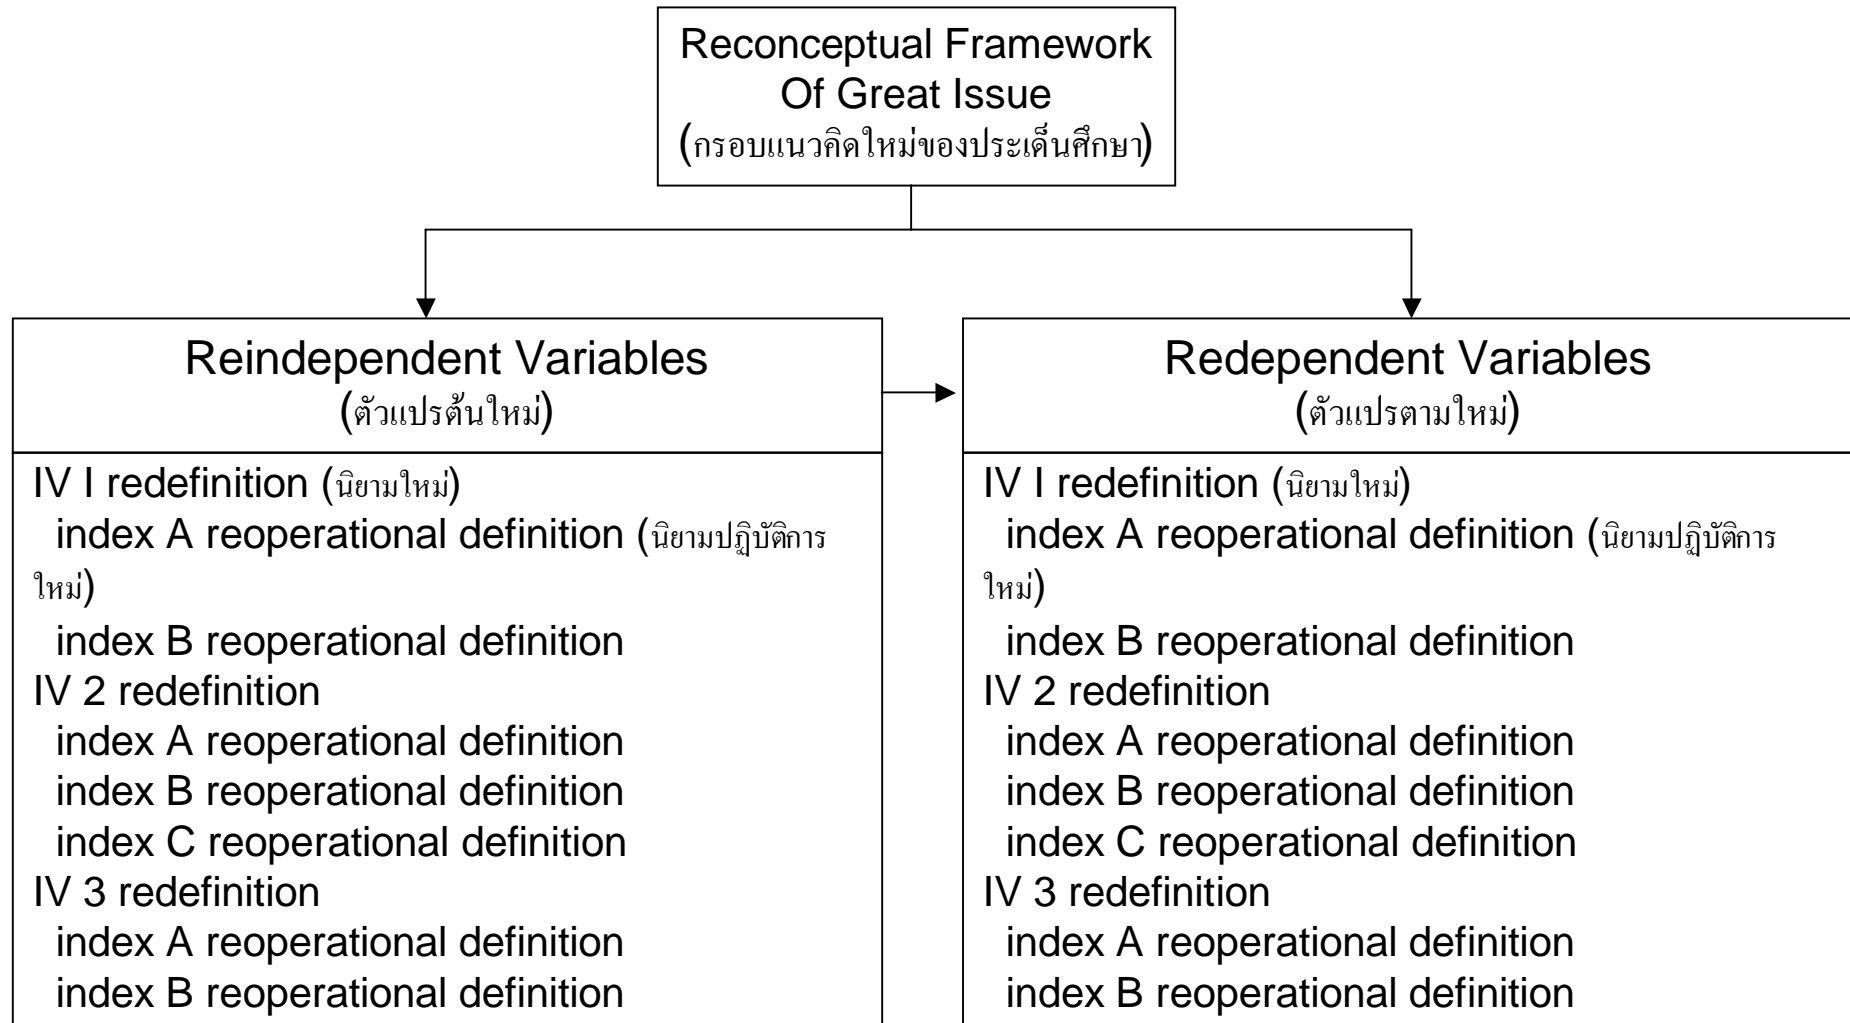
Reconceptual Framework
Of Great Issue
(กรอบแนวคิดใหม่ของประเด็นศึกษา)

Reindependent Variables
(ตัวแปรต้นใหม่)

IV I redefinition (นิยามใหม่)
index A reoperational definition (นิยามปฏิบัติการใหม่)
index B reoperational definition
IV 2 redefinition
index A reoperational definition
index B reoperational definition
index C reoperational definition
IV 3 redefinition
index A reoperational definition
index B reoperational definition

Redependent Variables
(ตัวแปรตามใหม่)

IV I redefinition (นิยามใหม่)
index A reoperational definition (นิยามปฏิบัติการใหม่)
index B reoperational definition
IV 2 redefinition
index A reoperational definition
index B reoperational definition
index C reoperational definition
IV 3 redefinition
index A reoperational definition
index B reoperational definition